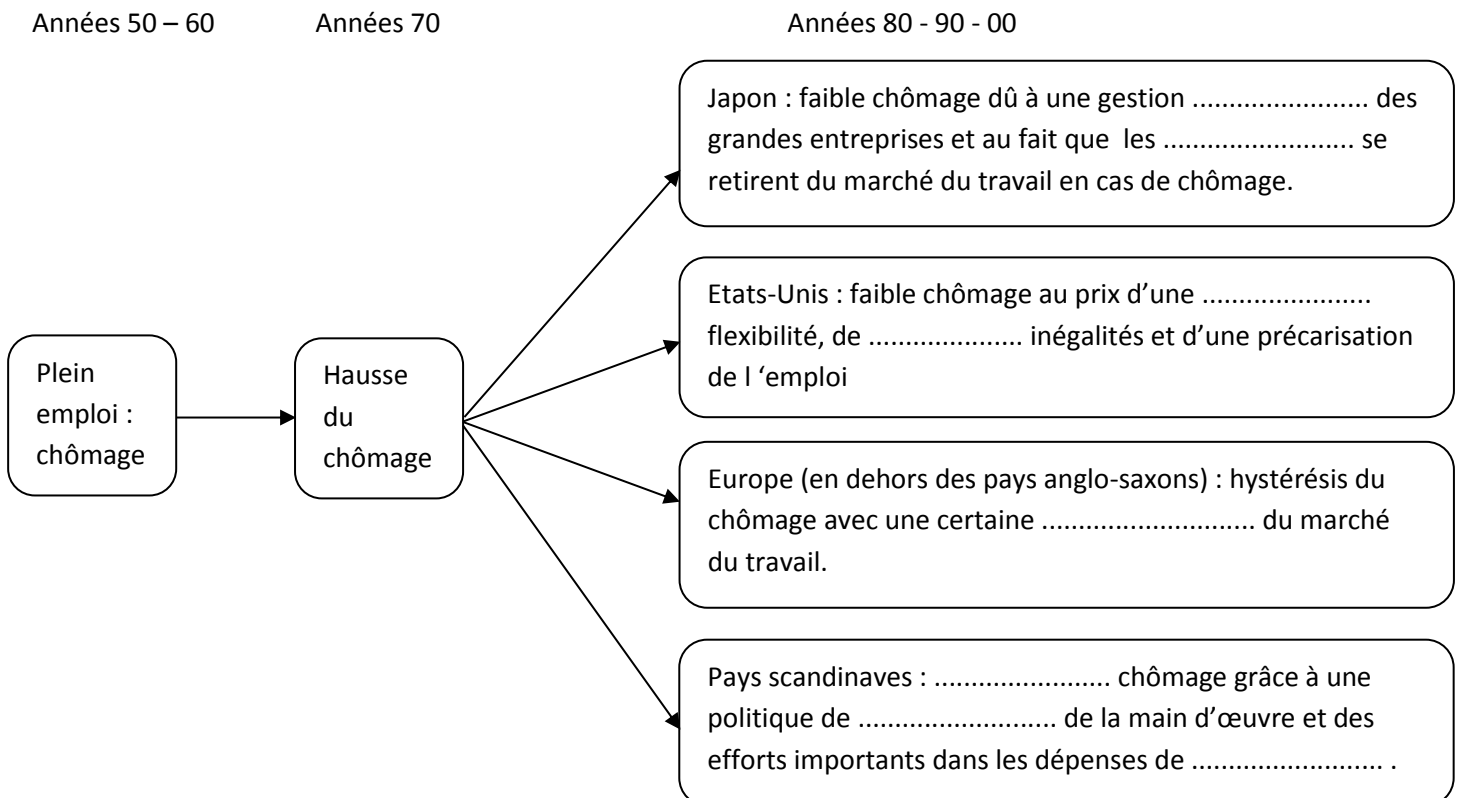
Années 50 – 60 Années 70 Années 80 - 90 - 00

Plein emploi : chômage

Hausse du chômage

Japon : faible chômage dû à une gestion ........................ des grandes entreprises et au fait que les ......................... se retirent du marché du travail en cas de chômage.

Etats-Unis : faible chômage au prix d'une ...................... flexibilité, de .................... inégalités et d'une précarisation de l 'emploi

Europe (en dehors des pays anglo-saxons) : hystérésis du chômage avec une certaine ............................ du marché du travail.

Pays scandinaves : ....................... chômage grâce à une politique de .......................... de la main d'œuvre et des efforts importants dans les dépenses de ......................... .